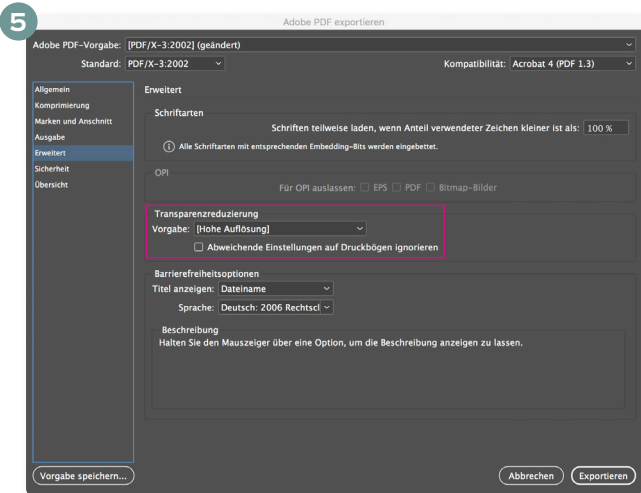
5

Adobe PDF exportieren

Adobe PDF-Vorgabe: [PDF/X-3:2002] (geändert)

Standard: PDF/X-3:2002

Kompatibilität: Acrobat 4 (PDF 1.3)

Allgemein
Komprimierung
Marken und Anschnitt
Ausgabe
Erweitert
Sicherheit
Übersicht

Erweitert

Schriftarten

Schriften teilweise laden, wenn Anteil verwendeter Zeichen kleiner ist als: 100 %

Alle Schriftarten mit entsprechenden Embedding-Bits werden eingebettet.

OPI

Für OPI auslassen: EPS PDF Bitmap-Bilder

Transparenzreduzierung

Vorgabe: [Hohe Auflösung]

Abweichende Einstellungen auf Druckbögen ignorieren

Barrierefreiheitsoptionen

Titel anzeigen: Dateiname

Sprache: Deutsch: 2006 Rechtscl

Beschreibung

Halten Sie den Mauszeiger über eine Option, um die Beschreibung anzeigen zu lassen.

Vorgabe speichern...

Abbrechen

Exportieren